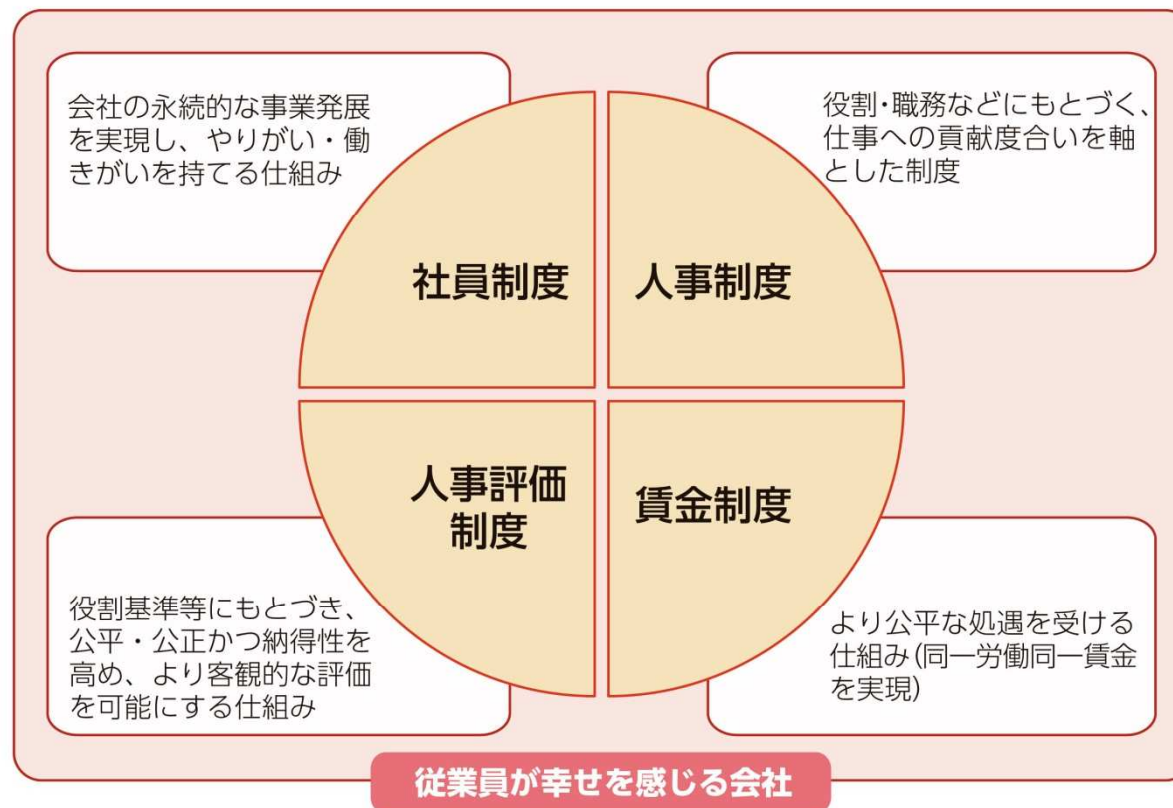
会社の永続的な事業発展を実現し、やりがい・働きがいを持てる仕組み

役割・職務などにもとづく、仕事への貢献度合いを軸とした制度

社員制度

人事制度

人事評価制度

賃金制度

役割基準等にもとづき、公平・公正かつ納得性を高め、より客観的な評価を可能にする仕組み

より公平な処遇を受ける仕組み(同一労働同一賃金を実現)

従業員が幸せを感じる会社